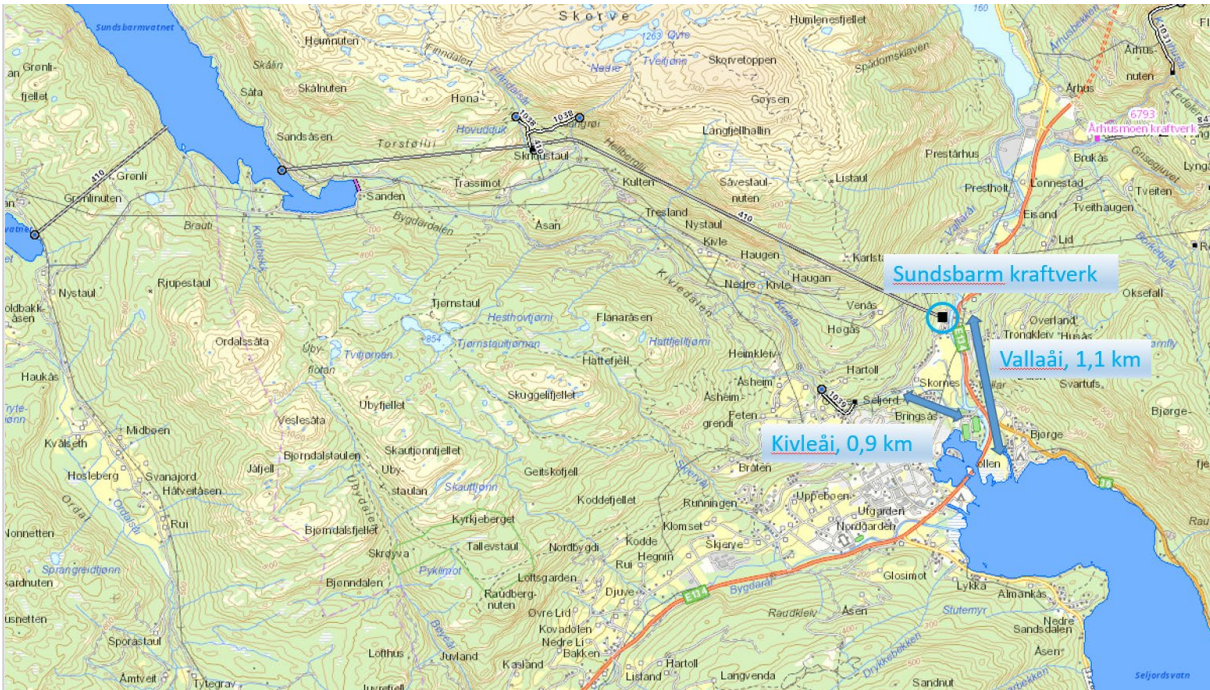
Sundsbarmvatnet
Skorve
Humlenesfjellet
Grønli-fjellet
Skålàn
Heimnuten
Skålnuten
Såta
Hona
Sandsåsen
Torstøl
Skinnstaul
Skorvetoppen
Gøysen
Langfjellhallin
Århus-nuten
Århus
Århusmoen kraftverk
6793
Grønli
Grønlinuten
410
Sanden
Trassimot
Kulten
Savestaul-nuten
Listaul
Prestårhus
Brukås
Lonnestad
Tveiten
Tveithaugen
Eisand
Lid
Trelsand
Nystaul
Åsan
Bygdardalen
Kvile
Haugen
Haugan
Nedre Kvile
Karlsta
Sundsbarm kraftverk
Oksefall
Nystaul
Rjupestaul
Tjørnstaul
Flånaråsen
Høgås
Venås
Overland
Trongklev
Vallaåi, 1,1 km
Ordalssåta
Hesthovtjørni
Tjørnstaultjørnan
Hattefjell
Hattfjelltjørni
Heimklev
Hartoll
Skorpes
Svartufs
Haukås
Ubyfjellet
Skuggelifjellet
Asheim
Seljord
Bringsås
Bjørge-
Veslesåta
Feten
grendi
Kivleåi, 0,9 km
Bjørge
Midbøen
Kvålseth
Hosleberg
Svanajord
Hålveitåsen
Jåtjell
Bjørndalstaulen
Skautjønnfjellet
Uby-staulan
Skautjønn
Geitskotjell
Koddefjellet
Bråten
Runningen
Uppebøen
Utgarden
Nordgarden
Nonnetten
Rui
Bjørndalsfjellet
Kyrkjeberget
Tallevstaul
Klømset
Kodde
Nordbygdi
Hegnin
Skjerve
Glosimot
Lykka
Almankås
Sprangreidtjønn
Skrøyva
Pyklimot
Bjørndalen
Loftsgarden
Raudberg-nuten
Rui
Djuve
Bygdaråi
E134
Raudklev
Åsen
Stutemyr
Nedre Sandsdalen
Åsen
Sporåstaul
Øvre Lid
Kovadølen
Nedre Li
Bakken
Lofthus
Juvland
Kasland
Listand
Hartoll
Langvenda
Sandnut
Seljordsvatn
Åmtveit
Tytegrav